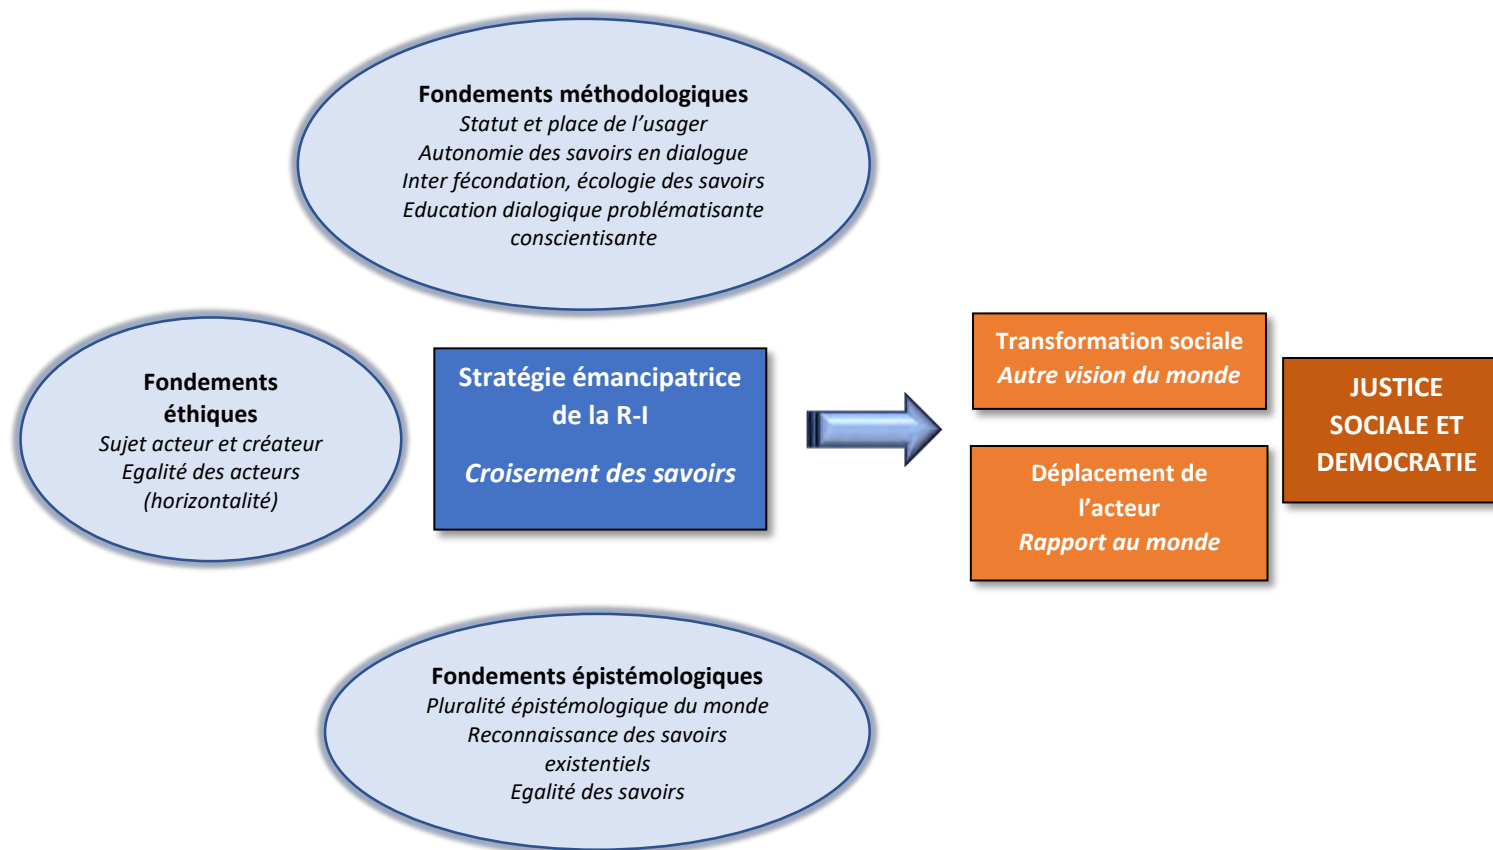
Fondements méthodologiques
Statut et place de l'usager
Autonomie des savoirs en dialogue
Inter fécondation, écologie des savoirs
Education dialogique problématisante conscientisante

Fondements éthiques
Sujet acteur et créateur
Egalité des acteurs (horizontalité)

Stratégie émancipatrice de la R-I

Croisement des savoirs

Transformation sociale
Autre vision du monde

Déplacement de l'acteur
Rapport au monde

JUSTICE SOCIALE ET DEMOCRATIE

Fondements épistémologiques
Pluralité épistémologique du monde
Reconnaissance des savoirs existentiels
Egalité des savoirs